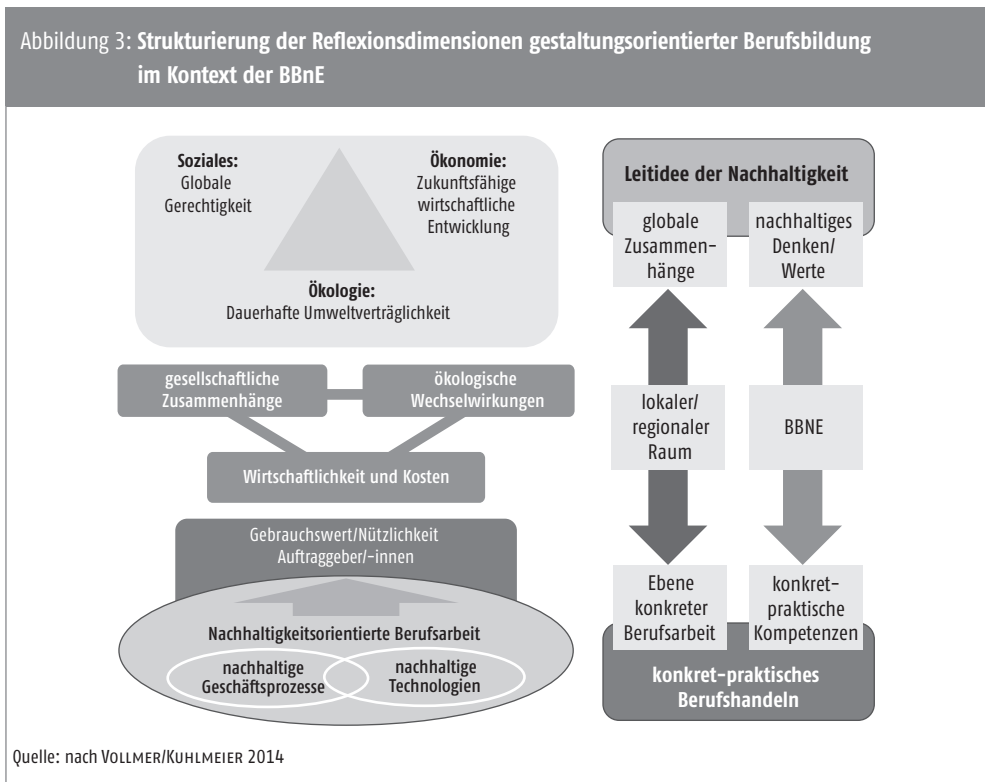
Abbildung 3: **Strukturierung der Reflexionsdimensionen gestaltungsorientierter Berufsbildung im Kontext der BBnE**

**Soziales:**
Globale Gerechtigkeit

**Ökonomie:**
Zukunftsfähige wirtschaftliche Entwicklung

**Ökologie:**
Dauerhafte Umweltverträglichkeit

gesellschaftliche Zusammenhänge

ökologische Wechselwirkungen

Wirtschaftlichkeit und Kosten

Gebrauchswert/Nützlichkeit
Auftraggeber/-innen

**Nachhaltigkeitsorientierte Berufsarbeit**

nachhaltige Geschäftsprozesse

nachhaltige Technologien

**Leitidee der Nachhaltigkeit**

globale Zusammenhänge

nachhaltiges Denken/ Werte

lokaler/ regionaler Raum

BBNE

Ebene konkreter Berufsarbeit

konkret-praktische Kompetenzen

**konkret-praktisches Berufshandeln**

Quelle: nach Vollmer/Kuhlmeier 2014